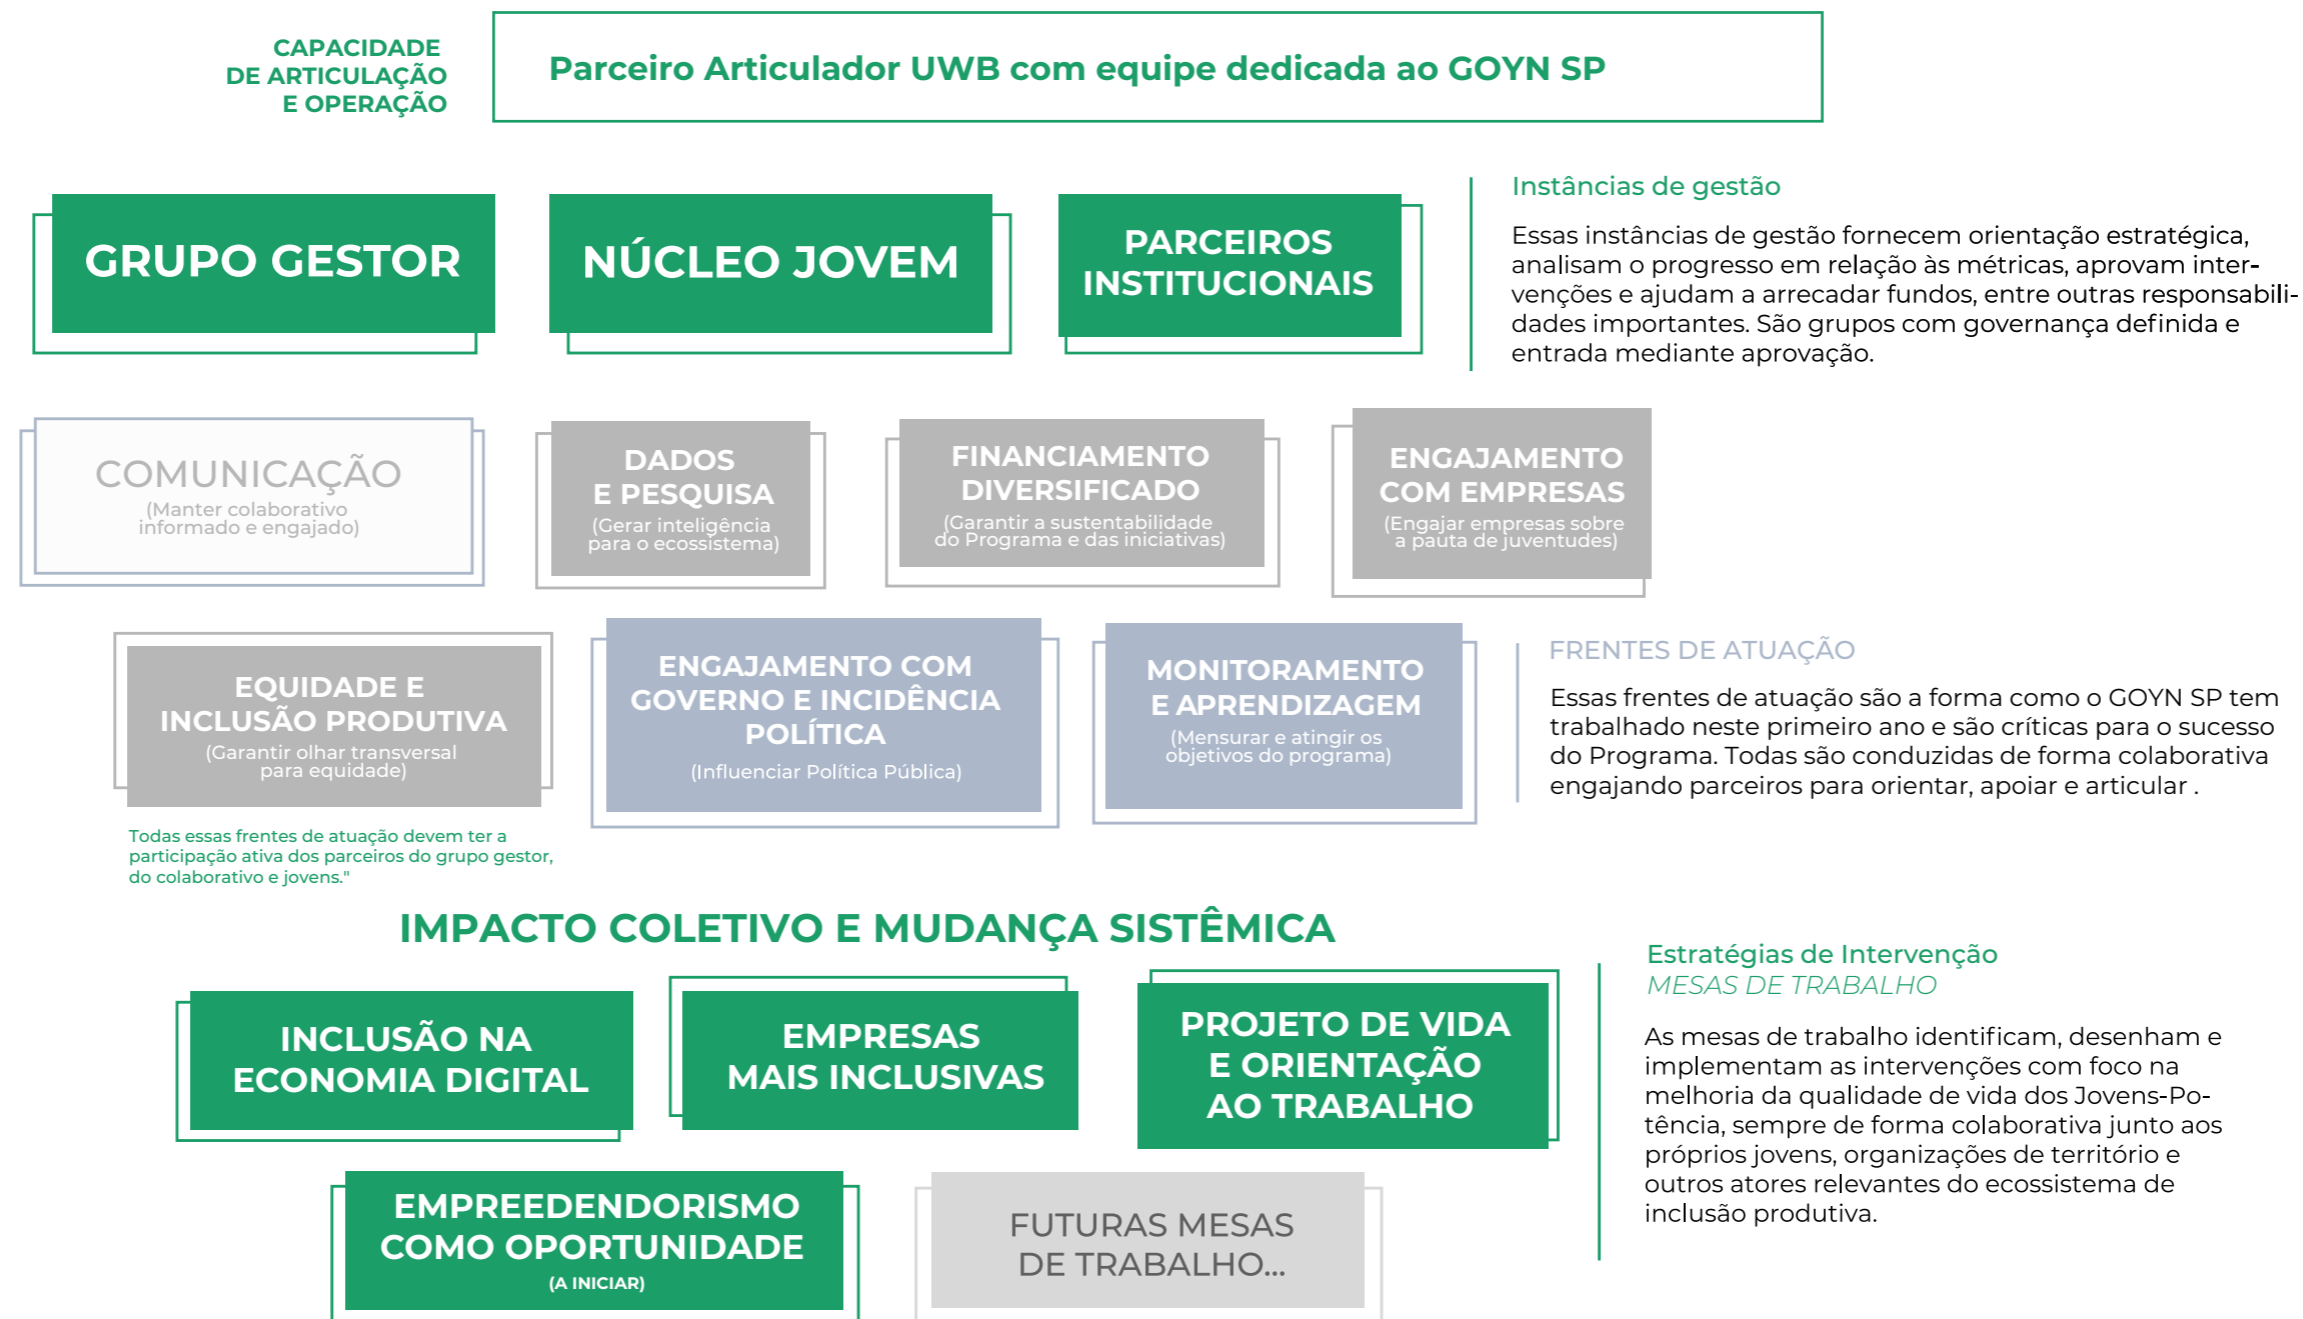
CAPACIDADE DE ARTICULAÇÃO E OPERAÇÃO

Parceiro Articulador UWB com equipe dedicada ao GOYN SP

GRUPO GESTOR

NÚCLEO JOVEM

PARCEIROS INSTITUCIONAIS

Instâncias de gestão

Essas instâncias de gestão fornecem orientação estratégica, analisam o progresso em relação às métricas, aprovam intervenções e ajudam a arrecadar fundos, entre outras responsabilidades importantes. São grupos com governança definida e entrada mediante aprovação.

COMUNICAÇÃO
(Manter colaborativo informado e engajado)

DADOS E PESQUISA
(Gerar inteligência para o ecossistema)

FINANCIAMENTO DIVERSIFICADO
(Garantir a sustentabilidade do Programa e das iniciativas)

ENGAJAMENTO COM EMPRESAS
(Engajar empresas sobre a pauta de juventudes)

EQUIDADE E INCLUSÃO PRODUTIVA
(Garantir olhar transversal para equidade)

ENGAJAMENTO COM GOVERNO E INCIDÊNCIA POLÍTICA
(Influenciar Política Pública)

MONITORAMENTO E APRENDIZAGEM
(Mensurar e atingir os objetivos do programa)

FRENTES DE ATUAÇÃO

Essas frentes de atuação são a forma como o GOYN SP tem trabalhado neste primeiro ano e são críticas para o sucesso do Programa. Todas são conduzidas de forma colaborativa engajando parceiros para orientar, apoiar e articular .

Todas essas frentes de atuação devem ter a participação ativa dos parceiros do grupo gestor, do colaborativo e jovens."

IMPACTO COLETIVO E MUDANÇA SISTÊMICA

INCLUSÃO NA ECONOMIA DIGITAL

EMPRESAS MAIS INCLUSIVAS

PROJETO DE VIDA E ORIENTAÇÃO AO TRABALHO

EMPREEDENDORISMO COMO OPORTUNIDADE
(A INICIAR)

FUTURAS MESAS DE TRABALHO...

Estratégias de Intervenção
MESAS DE TRABALHO

As mesas de trabalho identificam, desenham e implementam as intervenções com foco na melhoria da qualidade de vida dos Jovens-Potência, sempre de forma colaborativa junto aos próprios jovens, organizações de território e outros atores relevantes do ecossistema de inclusão produtiva.